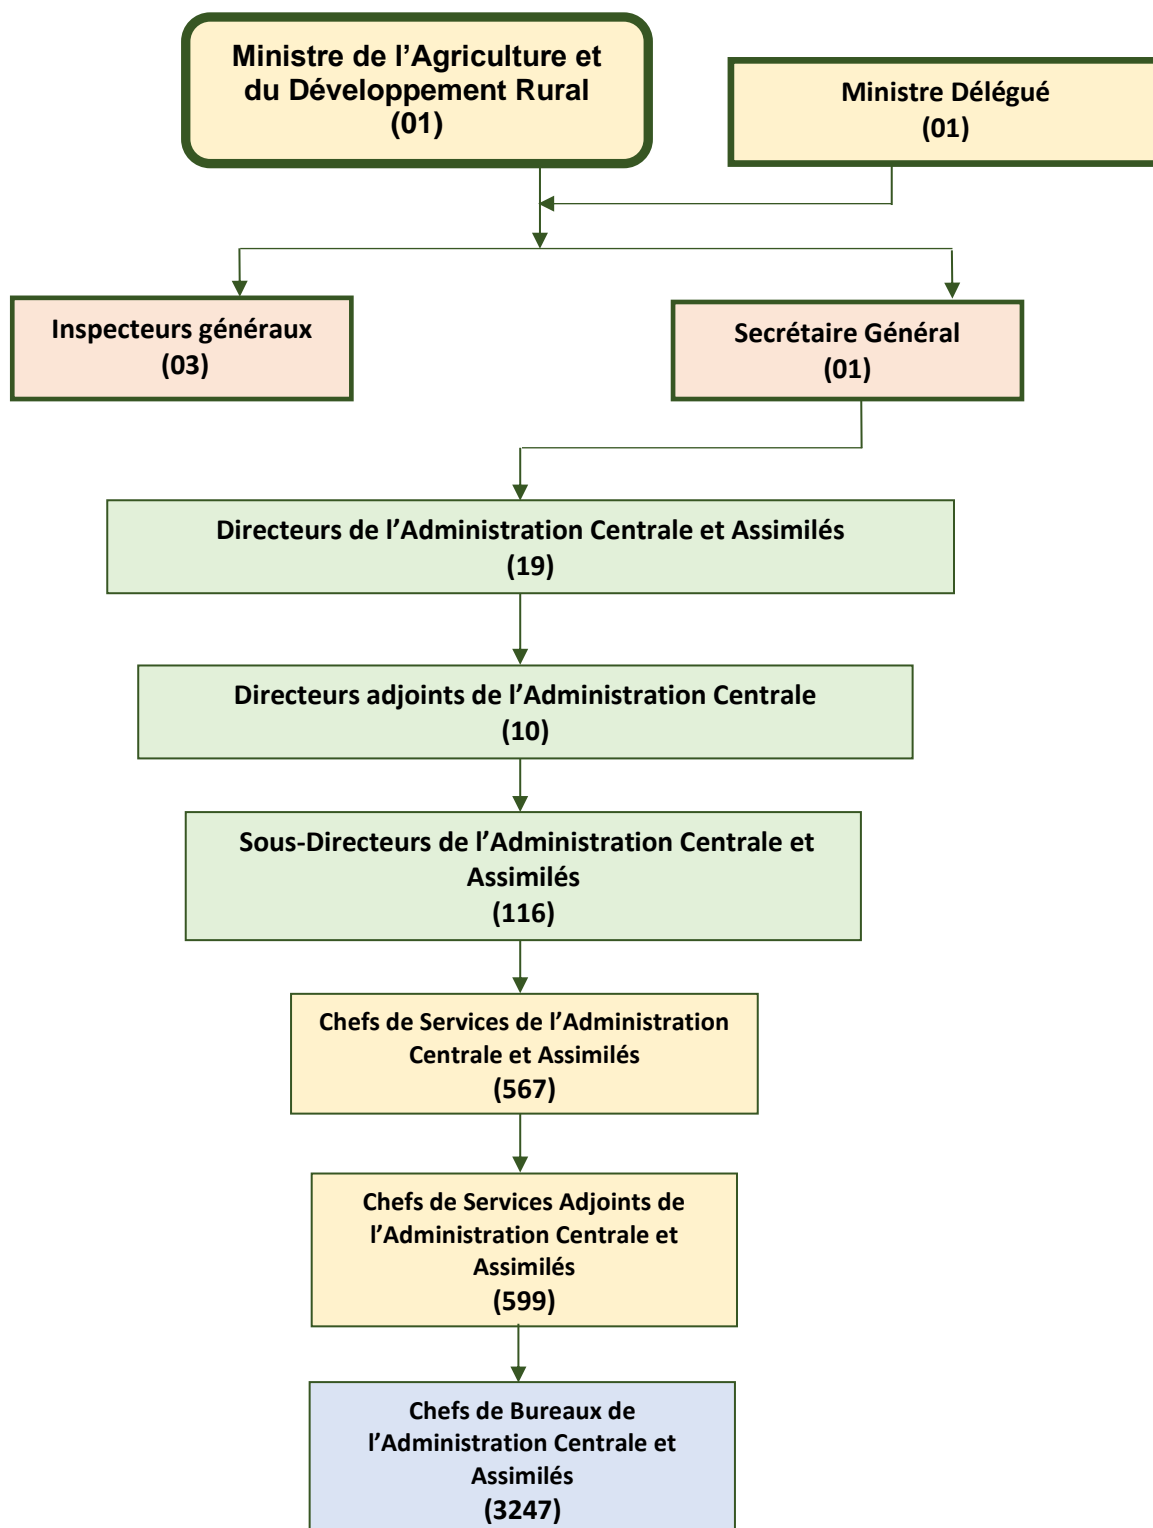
Ministre de l’Agriculture et du Développement Rural
(01)

Ministre Délégué
(01)

Inspecteurs généraux
(03)

Secrétaire Général
(01)

Directeurs de l’Administration Centrale et Assimilés
(19)

Directeurs adjoints de l’Administration Centrale
(10)

Sous-Directeurs de l’Administration Centrale et Assimilés
(116)

Chefs de Services de l’Administration Centrale et Assimilés
(567)

Chefs de Services Adjoints de l’Administration Centrale et Assimilés
(599)

Chefs de Bureaux de l’Administration Centrale et Assimilés
(3247)